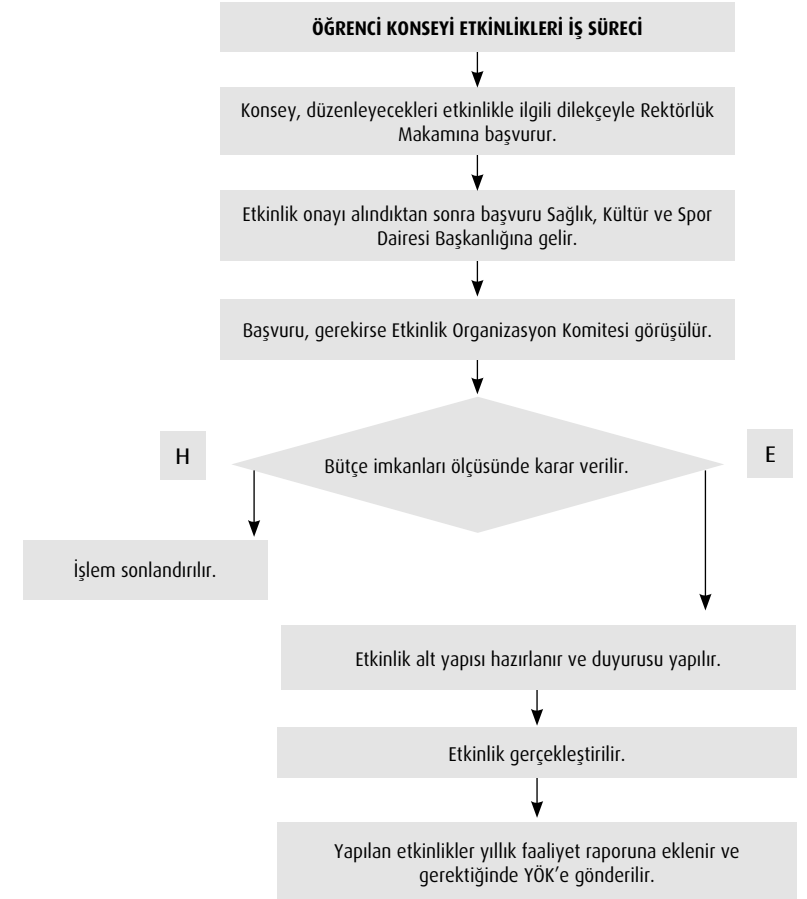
ÖĞRENCİ KONSEYİ ETKİNLİKLERİ İŞ SÜRECİ

Konsey, düzenleyecekleri etkinlikle ilgili dilekçeyle Rektörlük Makamına başvurur.

Etkinlik onayı alındıktan sonra başvuru Sağlık, Kültür ve Spor Dairesi Başkanlığına gelir.

Başvuru, gerekirse Etkinlik Organizasyon Komitesi görüşülür.

H

Bütçe imkanları ölçüsünde karar verilir.

E

İşlem sonlandırılır.

Etkinlik alt yapısı hazırlanır ve duyurusu yapılır.

Etkinlik gerçekleştirilir.

Yapılan etkinlikler yıllık faaliyet raporuna eklenir ve gerektiğinde YÖK'e gönderilir.